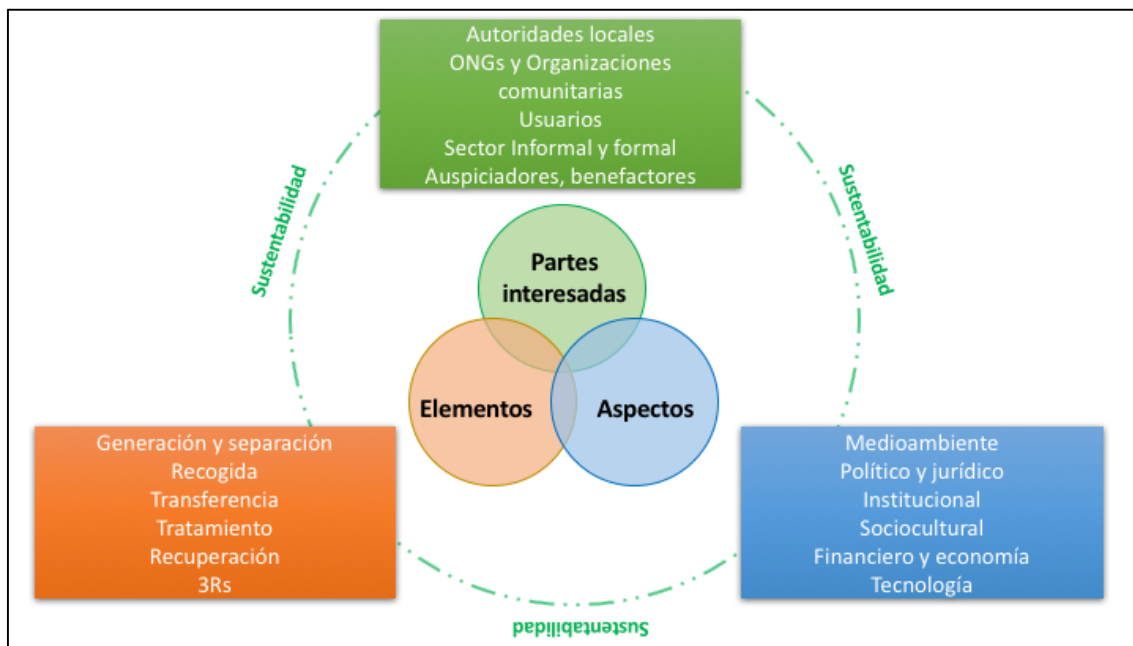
Autoridades locales
ONGs y Organizaciones comunitarias
Usuarios
Sector Informal y formal
Auspiciadores, benefactores

Sustentabilidad

Sustentabilidad

Partes interesadas

Elementos

Aspectos

Generación y separación
Recogida
Transferencia
Tratamiento
Recuperación
3Rs

Medioambiente
Político y jurídico
Institucional
Sociocultural
Financiero y economía
Tecnología

Sustentabilidad